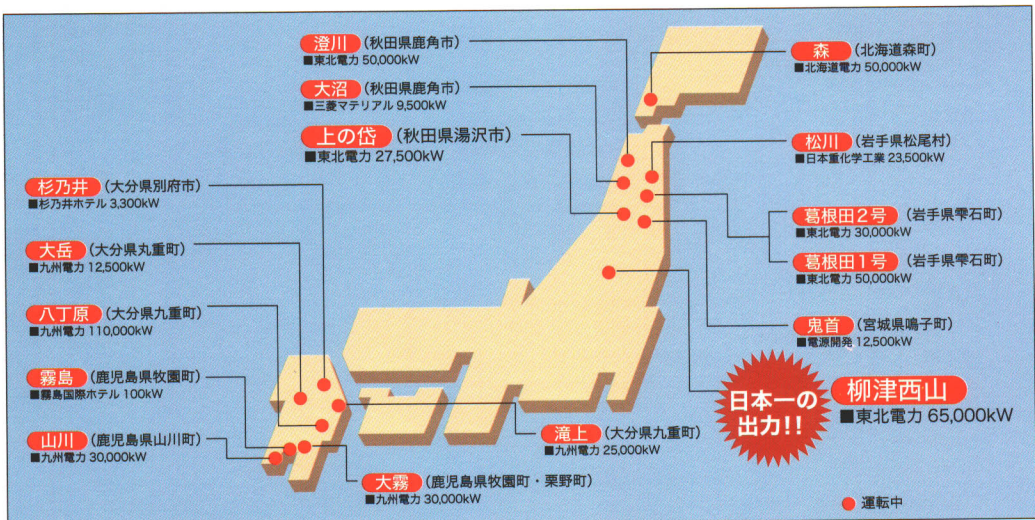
澄川（秋田県鹿角市）
■東北電力 50,000kW

大沼（秋田県鹿角市）
■三菱マテリアル 9,500kW

上の岱（秋田県湯沢市）
■東北電力 27,500kW

杉乃井（大分県別府市）
■杉乃井ホテル 3,300kW

大岳（大分県丸重町）
■九州電力 12,500kW

八丁原（大分県九重町）
■九州電力 110,000kW

霧島（鹿児島県牧園町）
■霧島国際ホテル 100kW

山川（鹿児島県山川町）
■九州電力 30,000kW

大霧（鹿児島県牧園町・栗野町）
■九州電力 30,000kW

滝上（大分県九重町）
■九州電力 25,000kW

森（北海道森町）
■北海道電力 50,000kW

松川（岩手県松尾村）
■日本重化学工業 23,500kW

葛根田2号（岩手県雫石町）
■東北電力 30,000kW

葛根田1号（岩手県雫石町）
■東北電力 50,000kW

鬼首（宮城県鳴子町）
■電源開発 12,500kW

日本一の出力!!

柳津西山
■東北電力 65,000kW

運転中